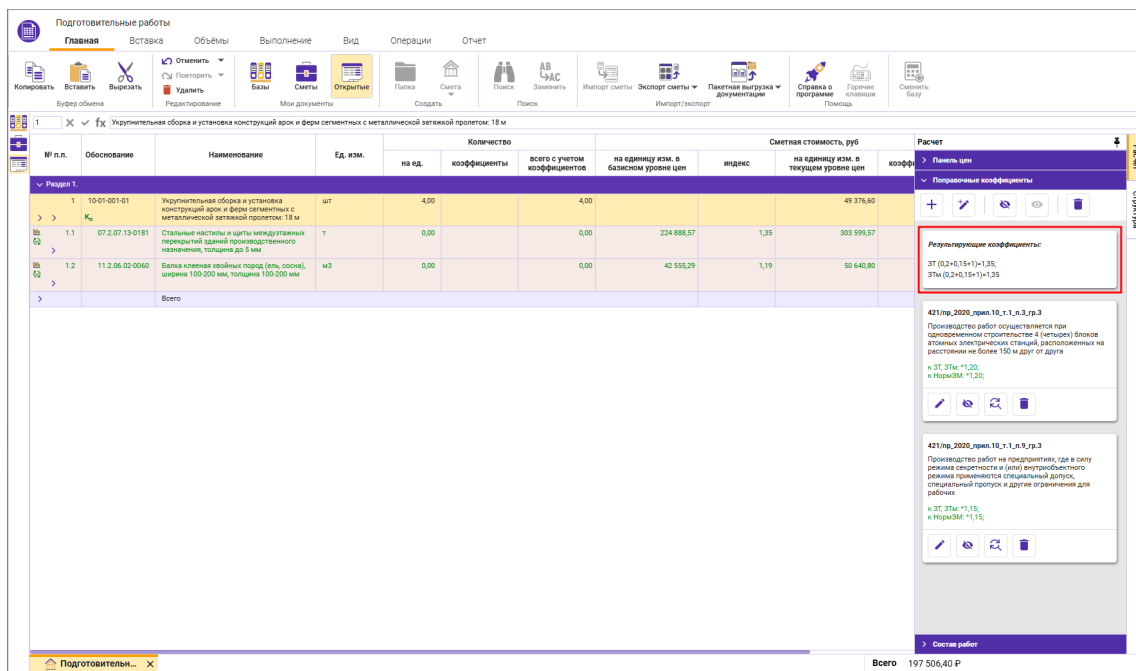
Подготовительные работы

Главная Вставка Объёмы Выполнение Вид Операции Отчет

Копировать Вставить Вырезать
Буфер обмена

Отменить Повторить Удалить
Редактирование

Базы Сметы Открытые
Мои документы

Папка Смета
Создать

Поиск Заменить
Поиск

Импорт сметы Экспорт сметы Пакетная выгрузка документации
Импорт/экспорт

Справка о программе Горячие клавиши
Помощь

Сменить базу

1 fx Укрупнительная сборка и установка конструкций арок и ферм сегментных с металлической затяжкой пролетом: 18 м

| № п.п. | Обоснование | Наименование | Ед. изм. | Количество на ед. | коэффициенты | всего с учетом коэффициентов | Сметная стоимость, руб на единицу изм. в базисном уровне цен | индекс | на единицу изм. в текущем уровне цен | коэфф |
|---|---|---|---|---|---|---|---|---|---|---|
| Раздел 1. | | | | | | | | | | |
| 1 | 10-01-001-01 | Укрупнительная сборка и установка конструкций арок и ферм сегментных с металлической затяжкой пролетом: 18 м | шт | 4,00 | | 4,00 | | | 49 376,60 | |
| 1.1 | 07.2.07.13-0181 | Стальные настилы и щиты междуэтажных перекрытий зданий производственного назначения, толщина до 5 мм | т | 0,00 | | 0,00 | 224 888,57 | 1,35 | 303 599,57 | |
| 1.2 | 11.2.06.02-0060 | Балка клееная хвойных пород (ель, сосна), ширина 100-200 мм, толщина 100-200 мм | м3 | 0,00 | | 0,00 | 42 555,29 | 1,19 | 50 640,80 | |
| | | Всего | | | | | | | | |

Расчет
Панель цен
Поправочные коэффициенты

Результирующие коэффициенты:
ЗТ (0,2+0,15+1)=1,35;
ЗТм (0,2+0,15+1)=1,35

421/пр_2020_прил.10_т.1_п.3_гр.3
Производство работ осуществляется при одновременном строительстве 4 (четырех) блоков атомных электрических станций, расположенных на расстоянии не более 150 м друг от друга
к ЗТ, ЗТм: *1,20;
к НормЗМ: *1,20;

421/пр_2020_прил.10_т.1_п.9_гр.3
Производство работ на предприятиях, где в силу режима секретности и (или) внутриобъектного режима применяются специальный допуск, специальный пропуск и другие ограничения для рабочих
к ЗТ, ЗТм: *1,15;
к НормЗМ: *1,15;

Состав работ

Подготовительн... ×

Всего 197 506,40 ₽